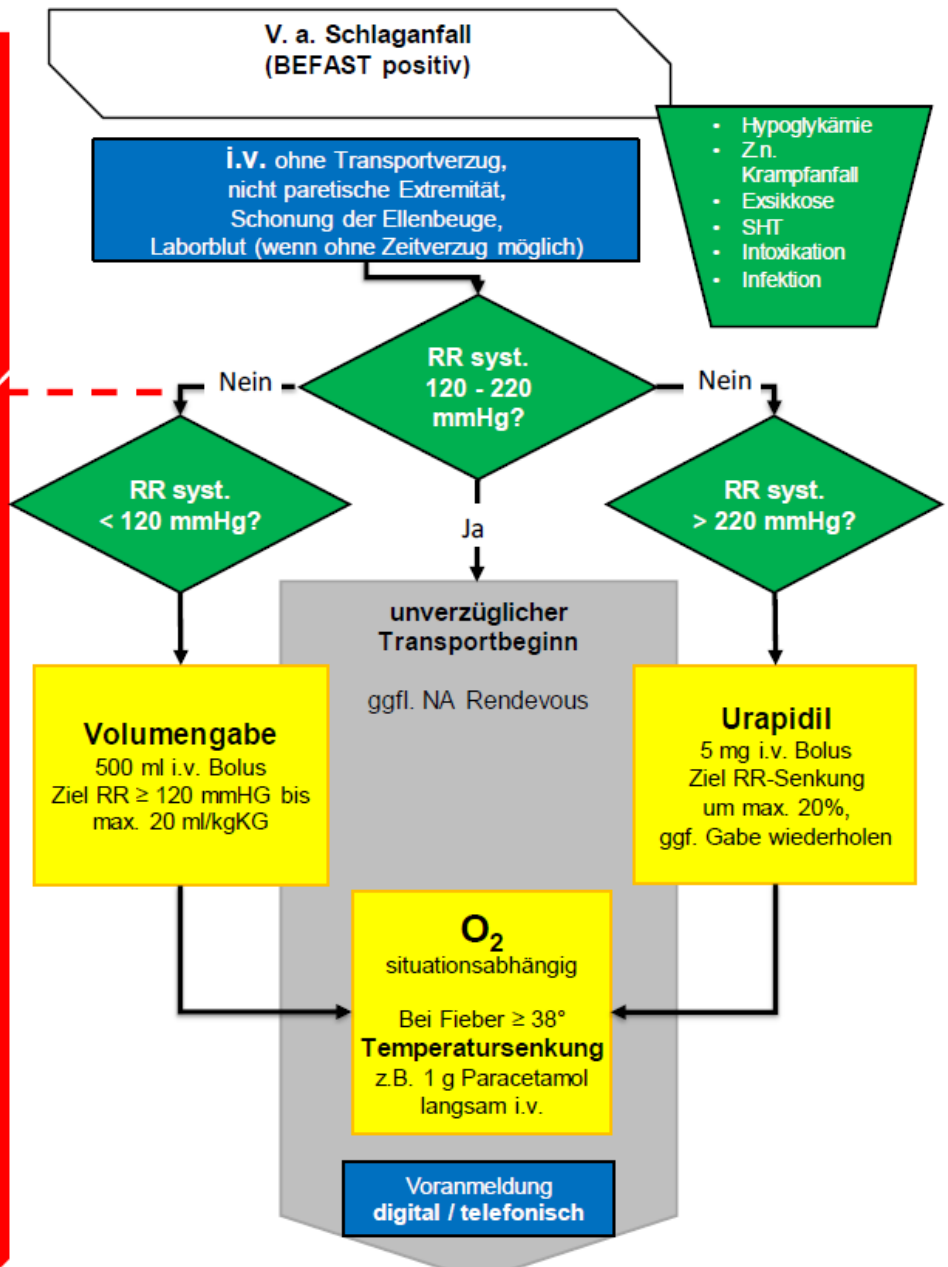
V. a. Schlaganfall
(BEFAST positiv)

- Hypoglykämie
- Z.n. Krampfanfall
- Exsikkose
- SHT
- Intoxikation
- Infektion

i.v. ohne Transportverzug,
nicht paretische Extremität,
Schonung der Ellenbeuge,
Laborblut (wenn ohne Zeitverzug möglich)

RR syst. 120 - 220 mmHg?

Nein

Nein

RR syst. < 120 mmHg?

Ja

RR syst. > 220 mmHg?

unverzüglicher Transportbeginn

ggfl. NA Rendevous

Volumengabe
500 ml i.v. Bolus
Ziel RR ≥ 120 mmHG bis max. 20 ml/kgKG

Urapidil
5 mg i.v. Bolus
Ziel RR-Senkung um max. 20%,
ggf. Gabe wiederholen

$O_2$
situationsabhängig

Bei Fieber ≥ 38°
Temperatursenkung
z.B. 1 g Paracetamol langsam i.v.

Voranmeldung
digital / telefonisch